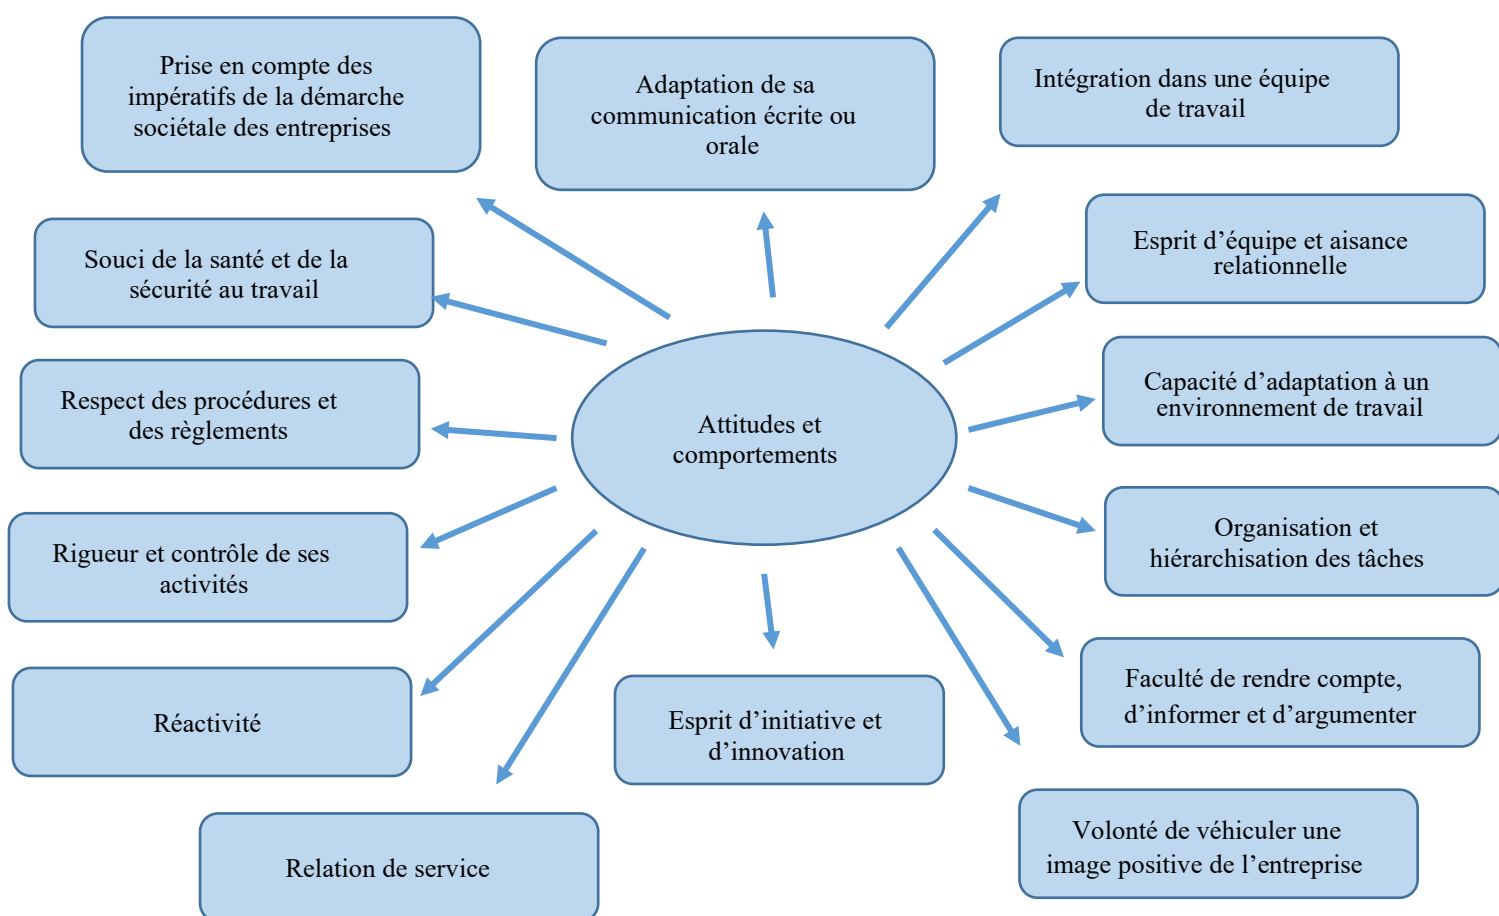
Prise en compte des impératifs de la démarche sociétale des entreprises

Adaptation de sa communication écrite ou orale

Intégration dans une équipe de travail

Souci de la santé et de la sécurité au travail

Esprit d'équipe et aisance relationnelle

Respect des procédures et des règlements

Attitudes et comportements

Capacité d'adaptation à un environnement de travail

Rigueur et contrôle de ses activités

Organisation et hiérarchisation des tâches

Réactivité

Esprit d'initiative et d'innovation

Faculté de rendre compte, d'informer et d'argumenter

Relation de service

Volonté de véhiculer une image positive de l'entreprise